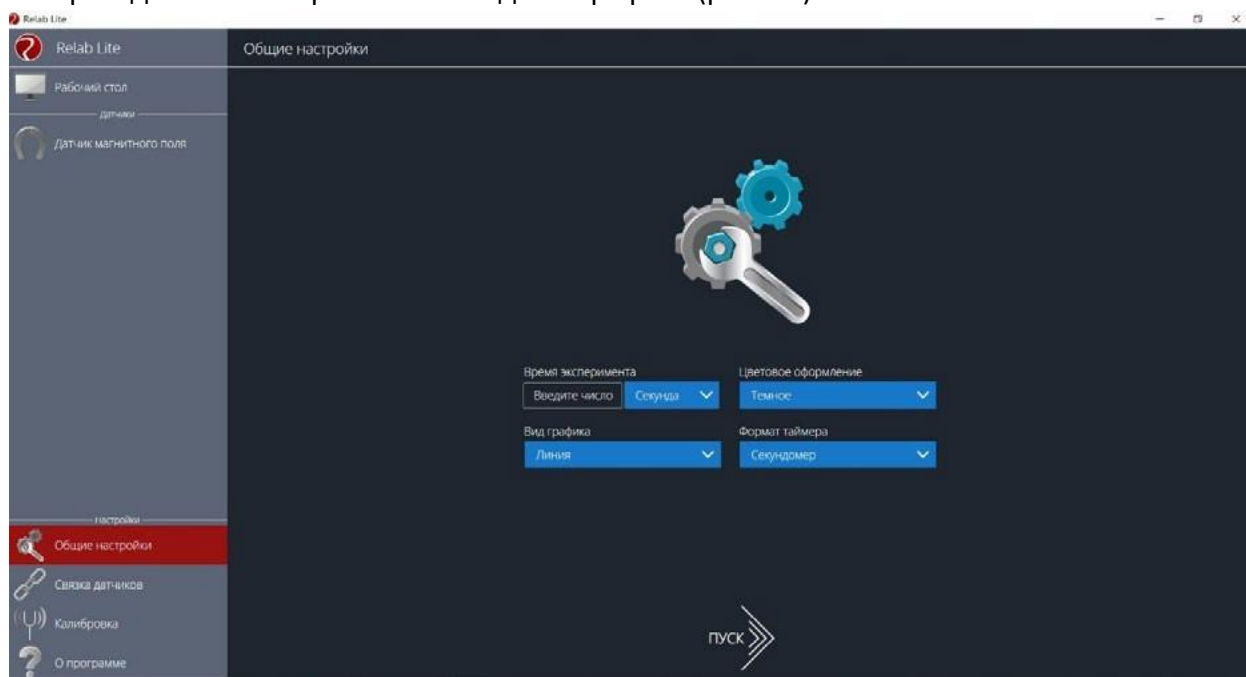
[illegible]

Relab Lite

Relab Lite

Общие настройки

Рабочий стол

датчики

Датчик магнитного поля

Время эксперимента

Введите число

Секунда

Цветовое оформление

Темное

Вид графика

Линия

Формат таймера

Секундомер

настройки

Общие настройки

Связка датчиков

Калибровка

О программе

ПУСК